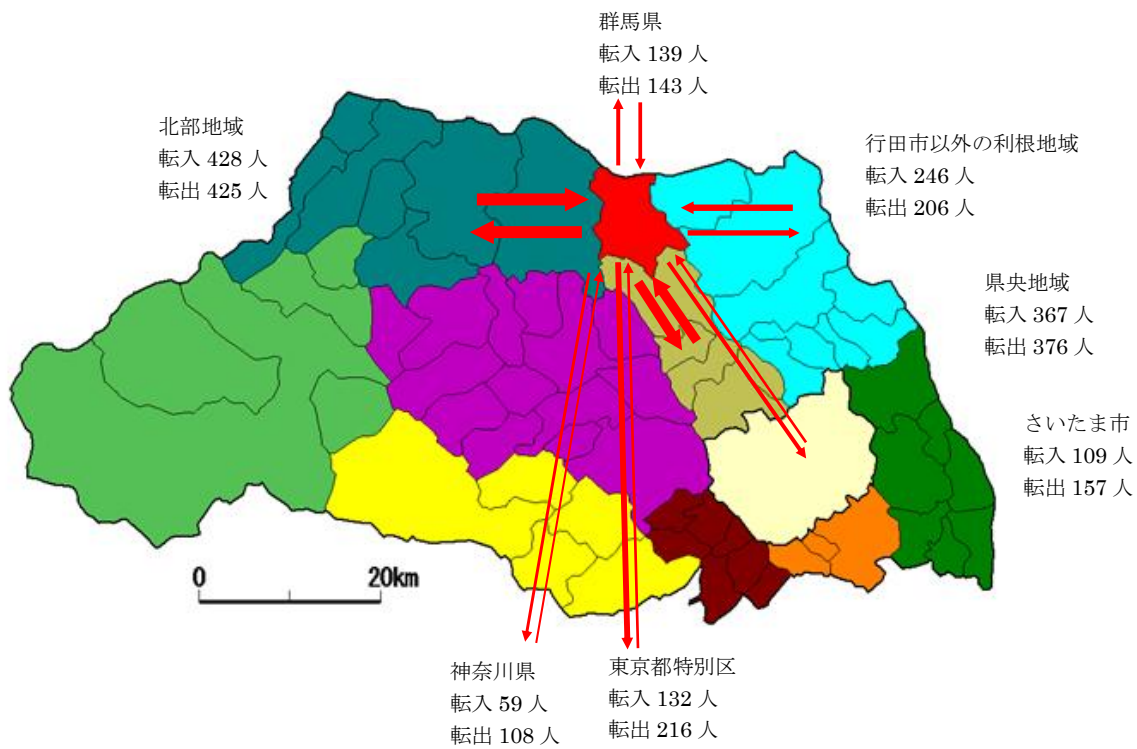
群馬県
転入 139 人
転出 143 人

北部地域
転入 428 人
転出 425 人

行田市以外の利根地域
転入 246 人
転出 206 人

県央地域
転入 367 人
転出 376 人

さいたま市
転入 109 人
転出 157 人

0

20km

神奈川県
転入 59 人
転出 108 人

東京都特別区
転入 132 人
転出 216 人